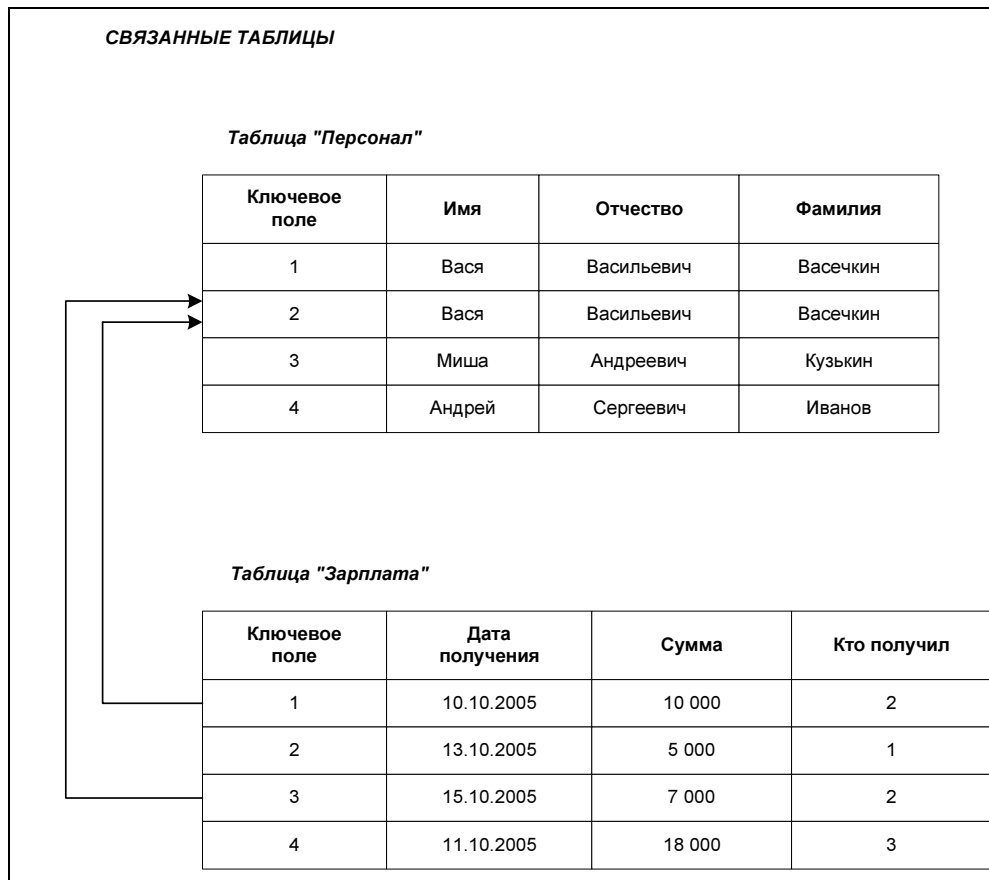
СВЯЗАННЫЕ ТАБЛИЦЫ

Таблица "Персонал"

| Ключевое поле | Имя | Отчество | Фамилия |
|---|---|---|---|
| 1 | Вася | Васильевич | Васечкин |
| 2 | Вася | Васильевич | Васечкин |
| 3 | Миша | Андреевич | Кузькин |
| 4 | Андрей | Сергеевич | Иванов |

Таблица "Зарплата"

| Ключевое поле | Дата получения | Сумма | Кто получил |
|---|---|---|---|
| 1 | 10.10.2005 | 10 000 | 2 |
| 2 | 13.10.2005 | 5 000 | 1 |
| 3 | 15.10.2005 | 7 000 | 2 |
| 4 | 11.10.2005 | 18 000 | 3 |